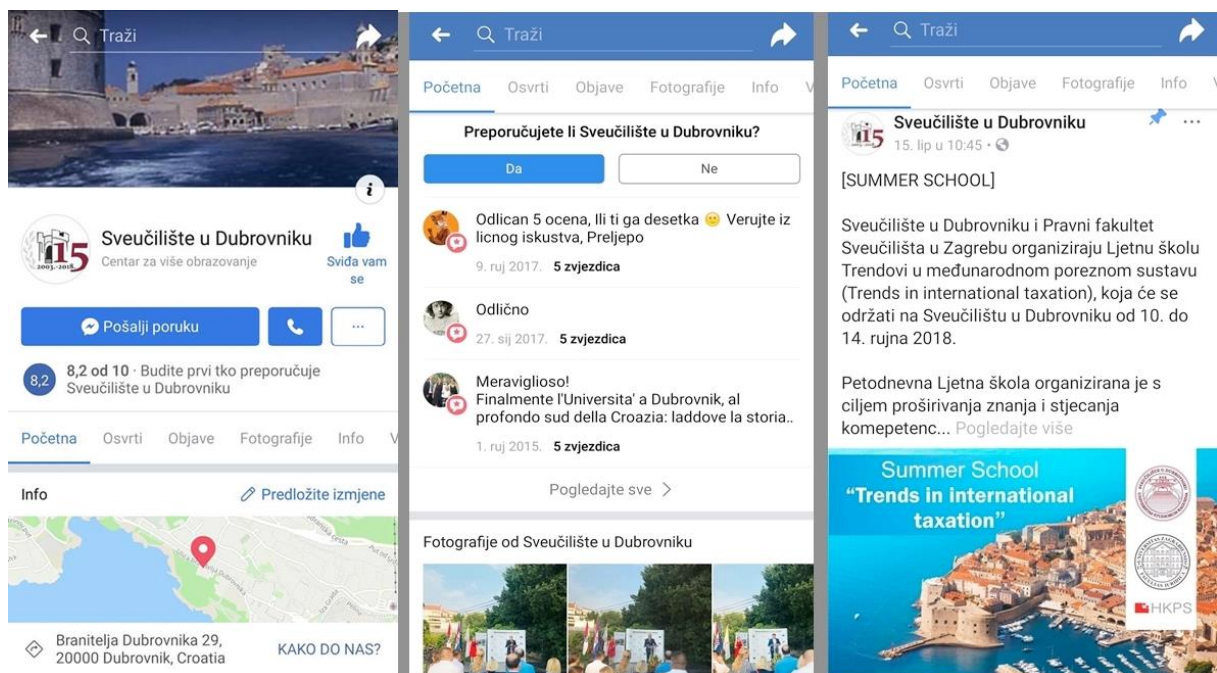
Traži

Sveučilište u Dubrovniku
Centar za više obrazovanje

Sviđa vam se

Pošalji poruku

8,2

8,2 od 10 · Budite prvi tko preporučuje Sveučilište u Dubrovniku

Početna Osvrti Objave Fotografije Info

Info

Predložite izmjene

Branitelja Dubrovnika 29, 20000 Dubrovnik, Croatia

KAKO DO NAS?

Traži

Početna Osvrti Objave Fotografije Info

Preporučujete li Sveučilište u Dubrovniku?

Da

Ne

Odlican 5 ocena, Ili ti ga desetka 😊 Verujte iz licnog iskustva, Preljepo

9. ruj 2017. 5 zvjezdica

Odlično

27. sij 2017. 5 zvjezdica

Meraviglioso!
Finalmente l'Universita' a Dubrovnik, al profondo sud della Croazia: laddove la storia..

1. ruj 2015. 5 zvjezdica

Pogledajte sve

Fotografije od Sveučilište u Dubrovniku

Traži

Početna Osvrti Objave Fotografije Info

Sveučilište u Dubrovniku
15. lip u 10:45 ·

[SUMMER SCHOOL]

Sveučilište u Dubrovniku i Pravni fakultet Sveučilišta u Zagrebu organiziraju Ljetnu školu Trendovi u međunarodnom poreznom sustavu (Trends in international taxation), koja će se održati na Sveučilištu u Dubrovniku od 10. do 14. rujna 2018.

Petodnevna Ljetna škola organizirana je s ciljem proširivanja znanja i stjecanja komepetenc... Pogledajte više

Summer School
"Trends in international taxation"

HKPS